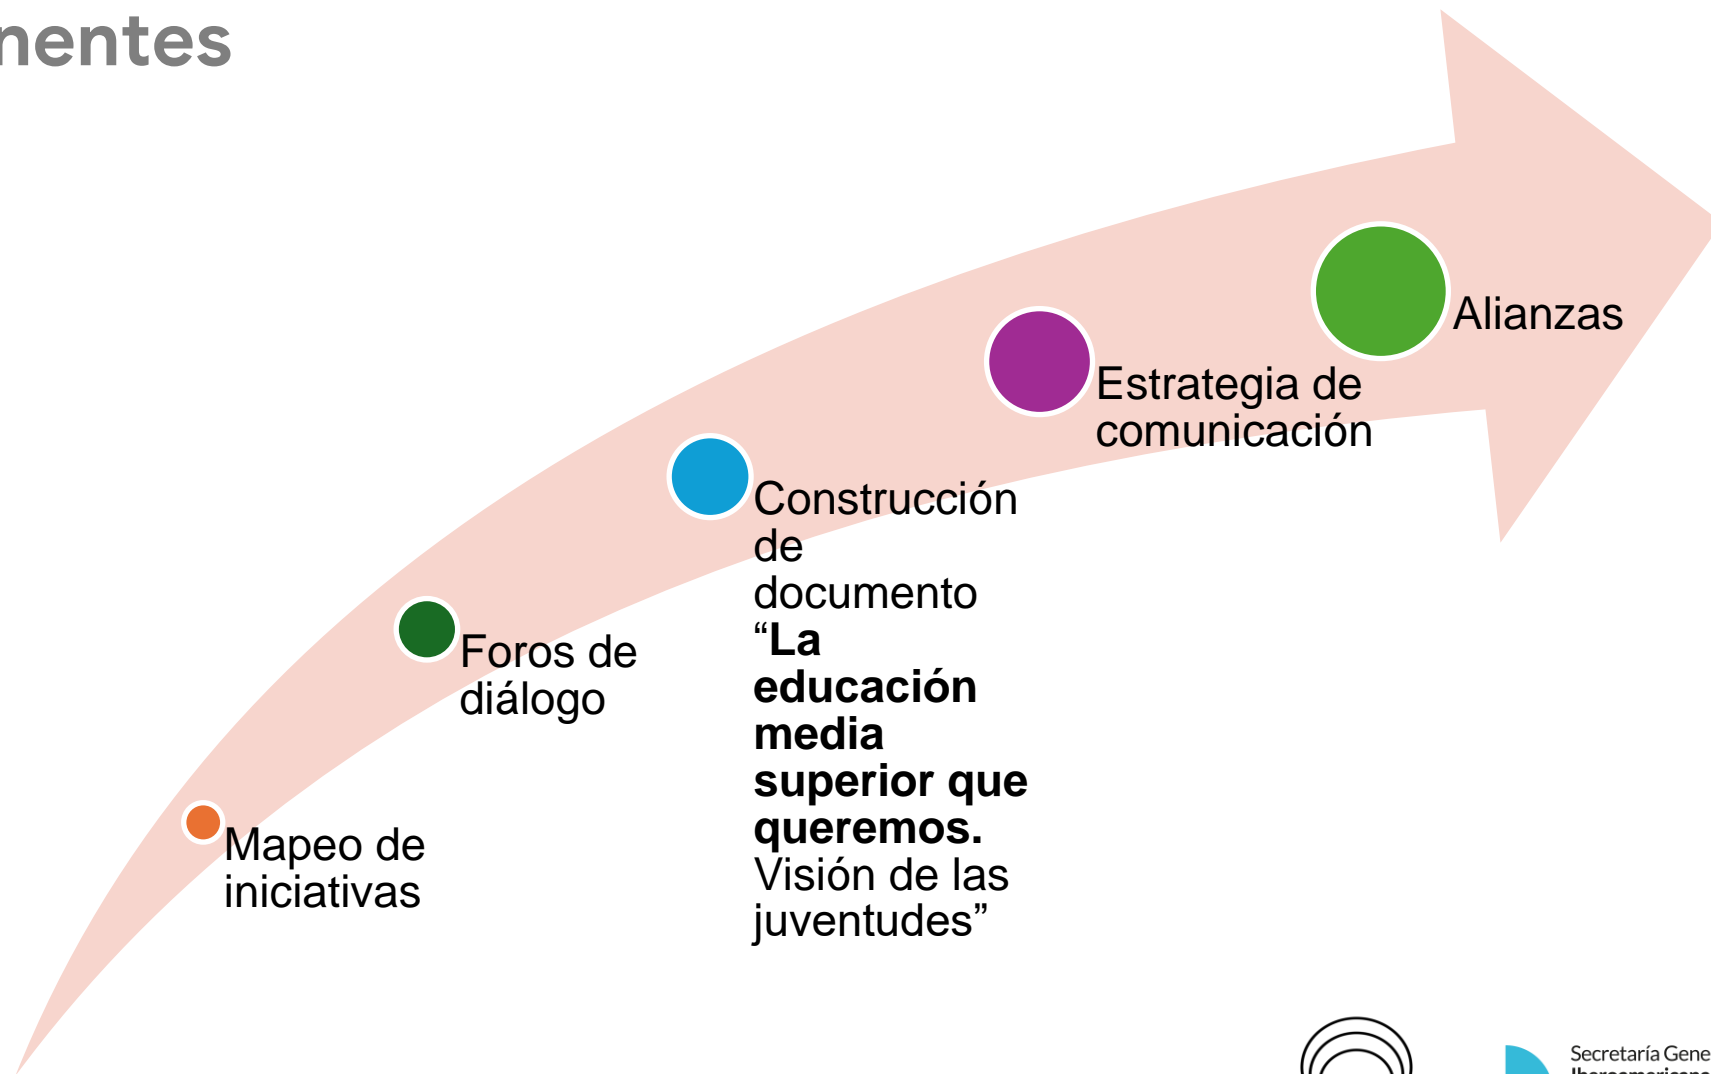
nentes

Alianzas

Estrategia de comunicación

Construcción de documento **“La educación media superior que queremos.** Visión de las juventudes”

Foros de diálogo

Mapeo de iniciativas

Secretaría Gene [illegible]